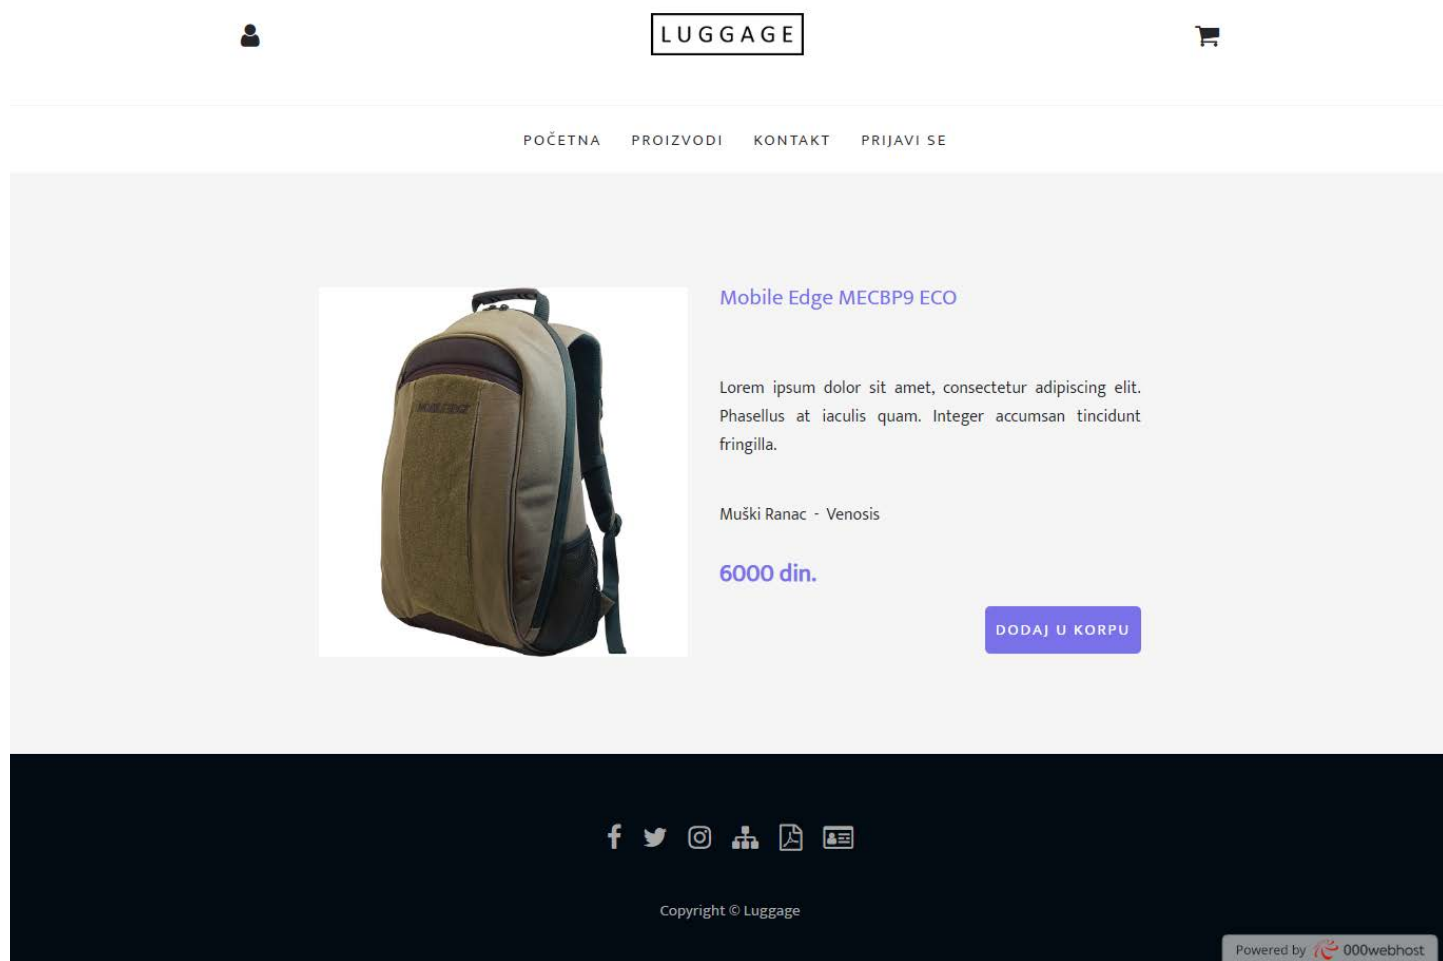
LUGGAGE

POČETNA PROIZVODI KONTAKT PRIJAVI SE

MOBILEDGE

Mobile Edge MECBP9 ECO

Lorem ipsum dolor sit amet, consectetur adipiscing elit. Phasellus at iaculis quam. Integer accumsan tincidunt fringilla.

Muški Ranac - Venosis

6000 din.

DODAJ U KORPU

Copyright © Luggage

Powered by 000webhost